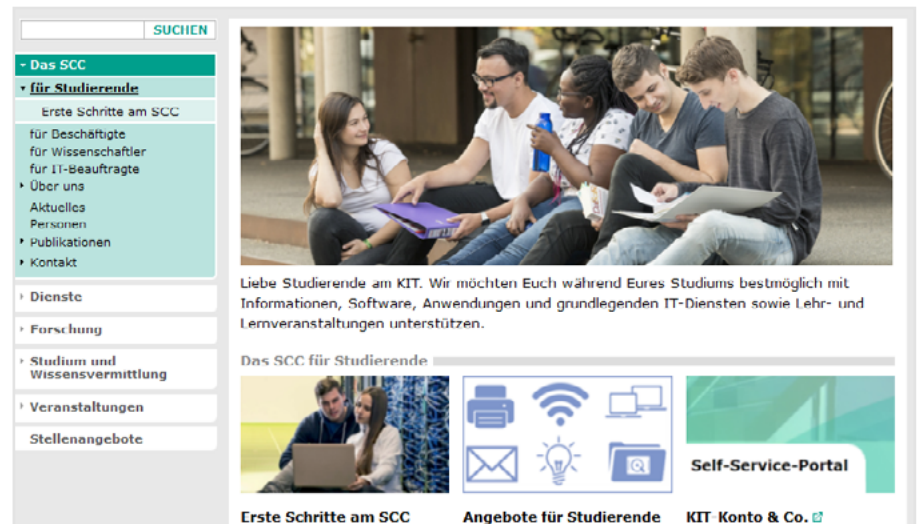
SUCHEN

Das SCC
für Studierende
Erste Schritte am SCC
für Beschäftigte
für Wissenschaftler
für IT-Beauftragte
Über uns
Aktuelles
Personen
Publikationen
Kontakt

Dienste
Forschung
Studium und Wissensvermittlung
Veranstaltungen
Stellenangebote

Liebe Studierende am KIT. Wir möchten Euch während Eures Studiums bestmöglich mit Informationen, Software, Anwendungen und grundlegenden IT-Diensten sowie Lehr- und Lernveranstaltungen unterstützen.

Das SCC für Studierende

Self-Service-Portal

Erste Schritte am SCC

Angebote für Studierende

KIT-Konto & Co.